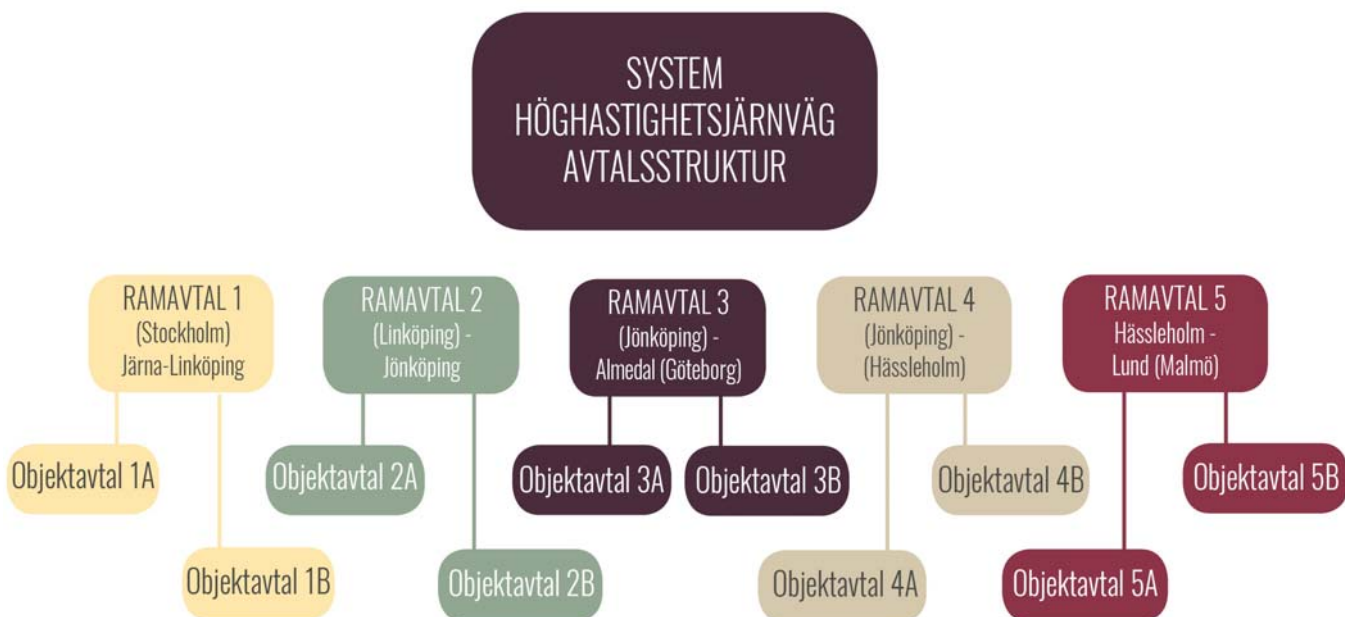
SYSTEM
HÖGHASTIGHETSJÄRNVÄG
AVTALSSTRUKTUR

RAMAVTAL 1
(Stockholm)
Järna-Linköping

RAMAVTAL 2
(Linköping) -
Jönköping

RAMAVTAL 3
(Jönköping) -
Almedal (Göteborg)

RAMAVTAL 4
(Jönköping) -
(Hässleholm)

RAMAVTAL 5
Hässleholm -
Lund (Malmö)

Objektavtal 1A

Objektavtal 2A

Objektavtal 3A

Objektavtal 3B

Objektavtal 4B

Objektavtal 5B

Objektavtal 1B

Objektavtal 2B

Objektavtal 4A

Objektavtal 5A